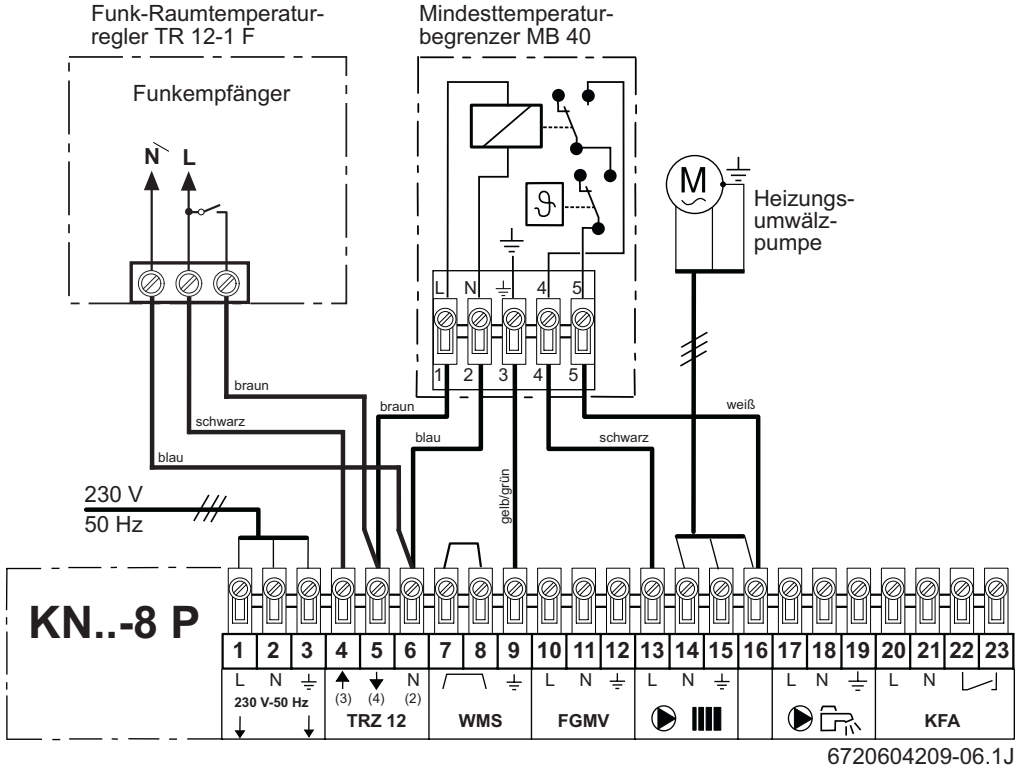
Funk-Raumtemperaturregler TR 12-1 F

Funkempfänger

N L

Mindesttemperaturbegrenzer MB 40

Heizungsumwälzpumpe

M

L N ⏚ 4 5

1 2 3 4 5

braun

schwarz

blau

braun

blau

gelb/grün

schwarz

weiß

230 V
50 Hz

KN..-8 P

| 1 | 2 | 3 | 4 | 5 | 6 | 7 | 8 | 9 | 10 | 11 | 12 | 13 | 14 | 15 | 16 | 17 | 18 | 19 | 20 | 21 | 22 | 23 |
|---|---|---|---|---|---|---|---|---|---|---|---|---|---|---|---|---|---|---|---|---|---|---|
| L | N | ⏚ | (3) | (4) | N (2) | | | ⏚ | L | N | ⏚ | L | N | ⏚ | | L | N | ⏚ | L | N | | |

230 V-50 Hz

TRZ 12

WMS

FGMV

KFA

6720604209-06.1J